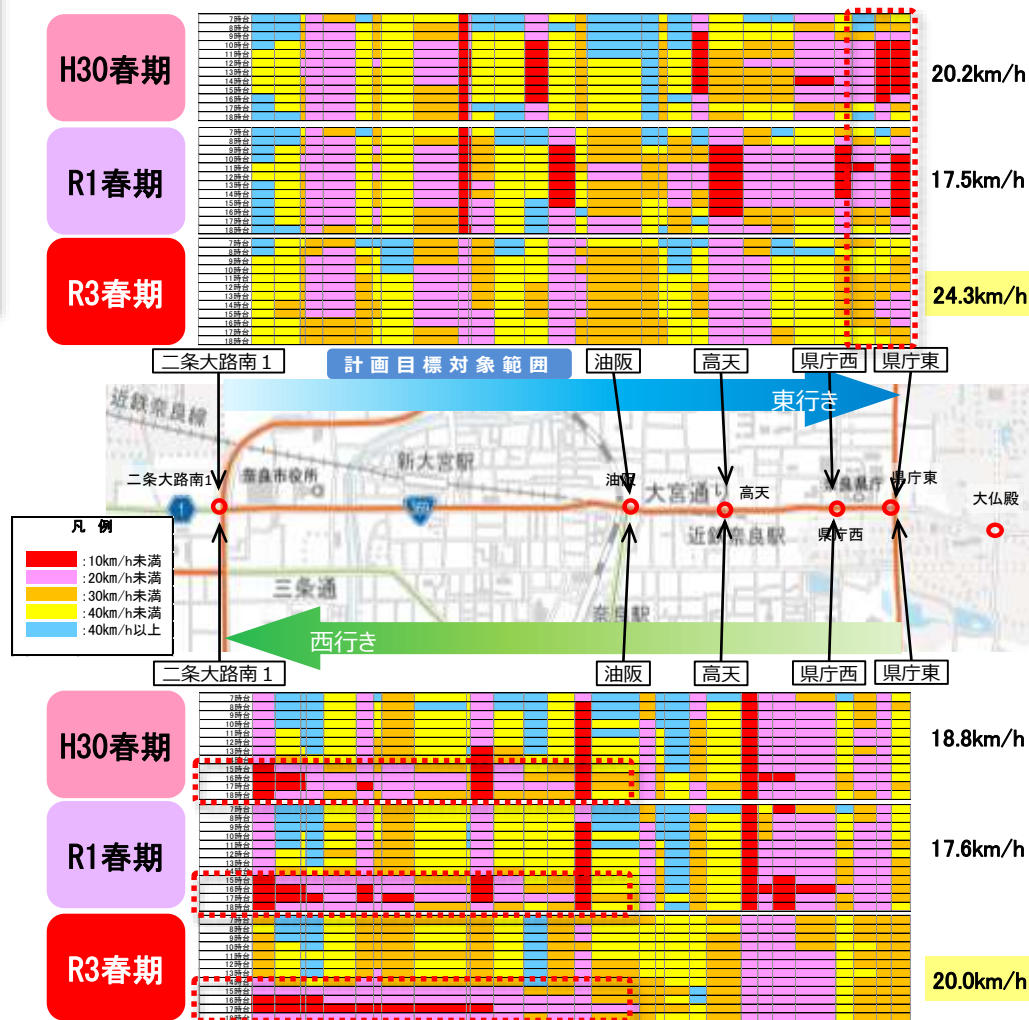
H30春期

7時台
8時台
9時台
10時台
11時台
12時台
13時台
14時台
15時台
16時台
17時台
18時台

20.2km/h

R1春期

7時台
8時台
9時台
10時台
11時台
12時台
13時台
14時台
15時台
16時台
17時台
18時台

17.5km/h

R3春期

7時台
8時台
9時台
10時台
11時台
12時台
13時台
14時台
15時台
16時台
17時台
18時台

24.3km/h

二条大路南１
計画目標対象範囲
油阪
高天
県庁西
県庁東

近鉄奈良線
東行き
新大宮駅
奈良市役所
二条大路南1
油阪
大宮通り
高天
県庁東
県庁西
近鉄奈良駅
大仏殿
三条通
奈良駅
西行き

凡例
:10km/h未満
:20km/h未満
:30km/h未満
:40km/h未満
:40km/h以上

二条大路南１
油阪
高天
県庁西
県庁東

H30春期

7時台
8時台
9時台
10時台
11時台
12時台
13時台
14時台
15時台
16時台
17時台
18時台

18.8km/h

R1春期

7時台
8時台
9時台
10時台
11時台
12時台
13時台
14時台
15時台
16時台
17時台
18時台

17.6km/h

R3春期

7時台
8時台
9時台
10時台
11時台
12時台
13時台
14時台
15時台
16時台
17時台
18時台

20.0km/h